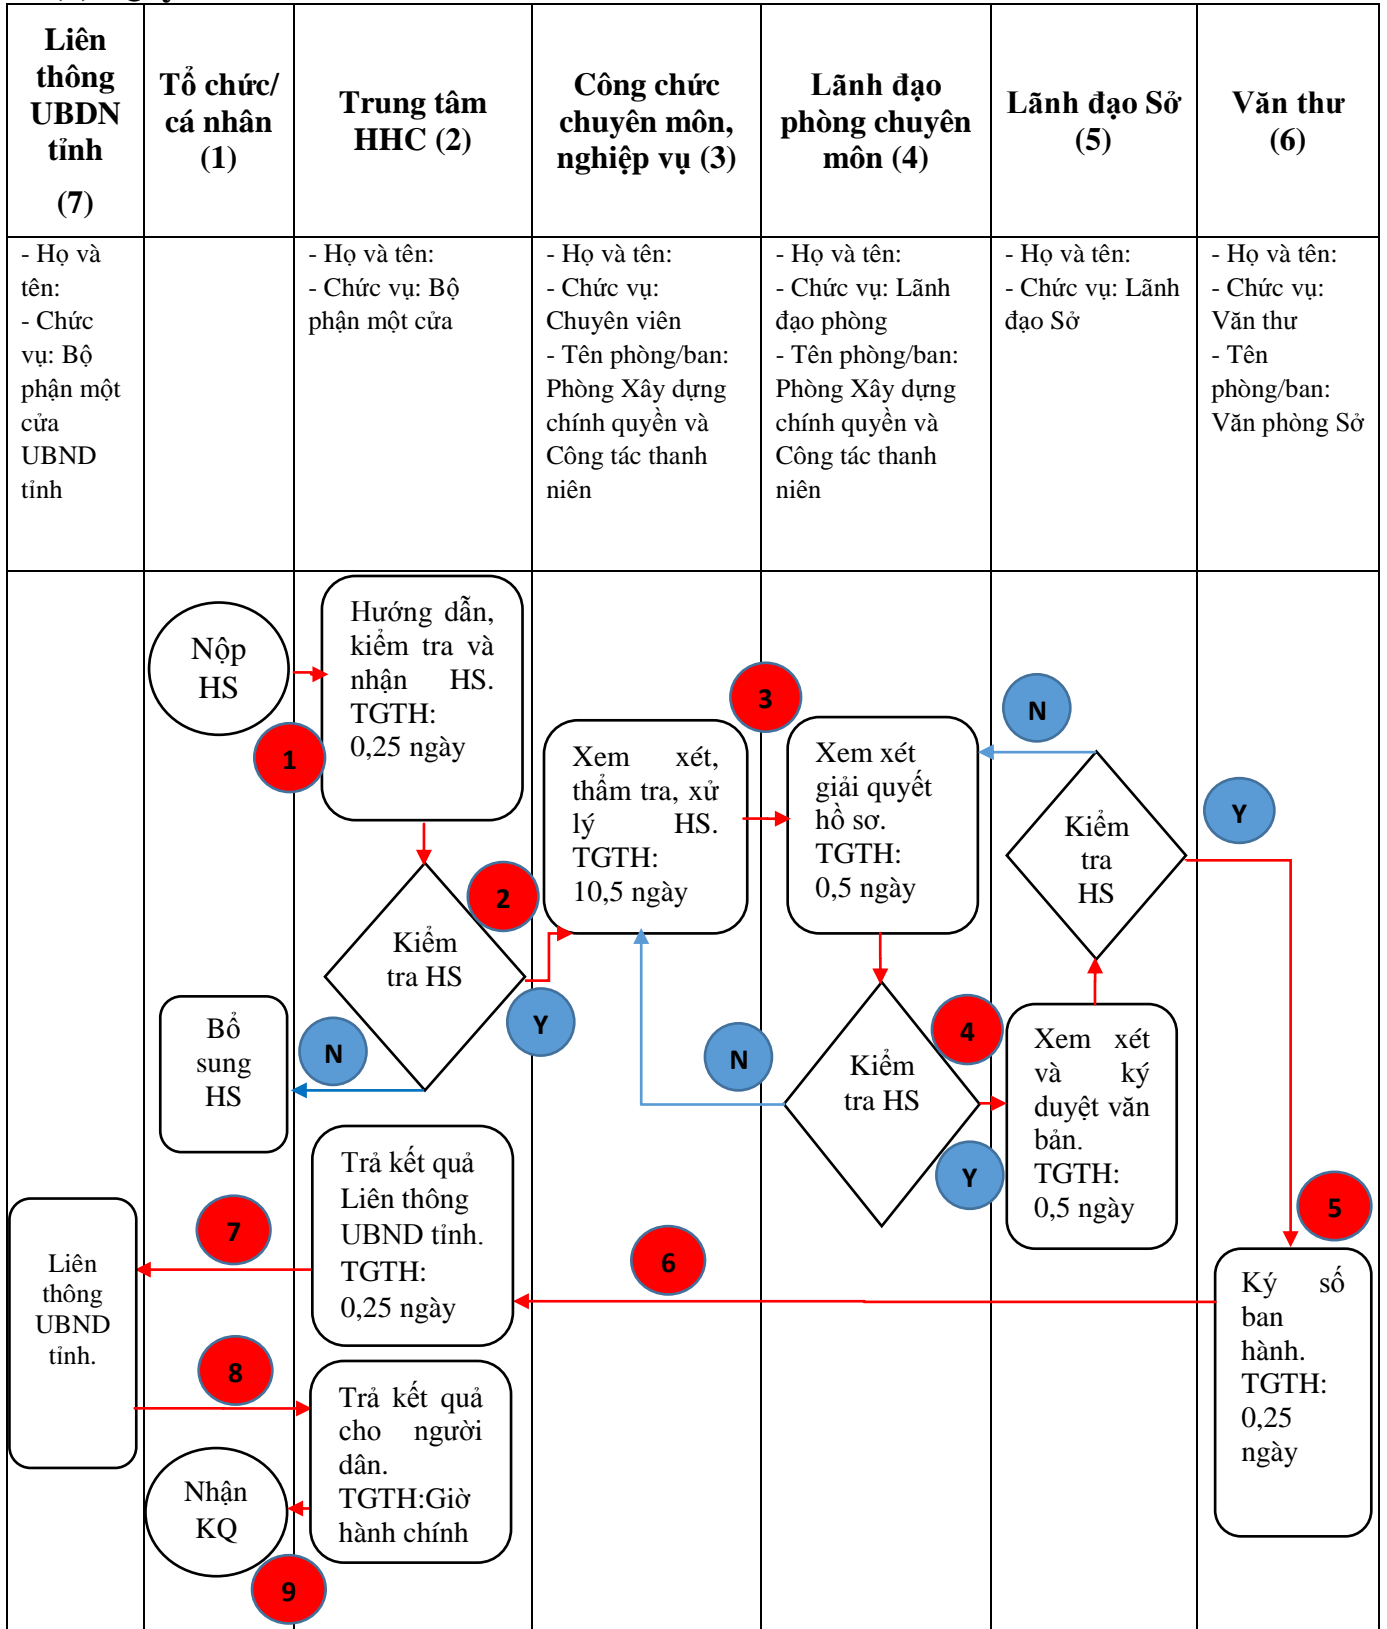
| Liên thông UBDN tỉnh (7) | Tổ chức/ cá nhân (1) | Trung tâm HHC (2) | Công chức chuyên môn, nghiệp vụ (3) | Lãnh đạo phòng chuyên môn (4) | Lãnh đạo Sở (5) | Văn thư (6) |
|---|---|---|---|---|---|---|
| - Họ và tên: - Chức vụ: Bộ phận một cửa UBND tỉnh | | - Họ và tên: - Chức vụ: Bộ phận một cửa | - Họ và tên: - Chức vụ: Chuyên viên - Tên phòng/ban: Phòng Xây dựng chính quyền và Công tác thanh niên | - Họ và tên: - Chức vụ: Lãnh đạo phòng - Tên phòng/ban: Phòng Xây dựng chính quyền và Công tác thanh niên | - Họ và tên: - Chức vụ: Lãnh đạo Sở | - Họ và tên: - Chức vụ: Văn thư - Tên phòng/ban: Văn phòng Sở |

Nộp HS

1

Hướng dẫn, kiểm tra và nhận HS. TGTH: 0,25 ngày

2

Kiểm tra HS

Y

N

Bổ sung HS

3

Xem xét, thẩm tra, xử lý HS. TGTH: 10,5 ngày

Xem xét giải quyết hồ sơ. TGTH: 0,5 ngày

N

Kiểm tra HS

4

Y

Xem xét và ký duyệt văn bản. TGTH: 0,5 ngày

N

Kiểm tra HS

Y

5

Ký số ban hành. TGTH: 0,25 ngày

6

Trả kết quả Liên thông UBND tỉnh. TGTH: 0,25 ngày

7

Liên thông UBND tỉnh.

8

Trả kết quả cho người dân. TGTH:Giờ hành chính

Nhận KQ

9